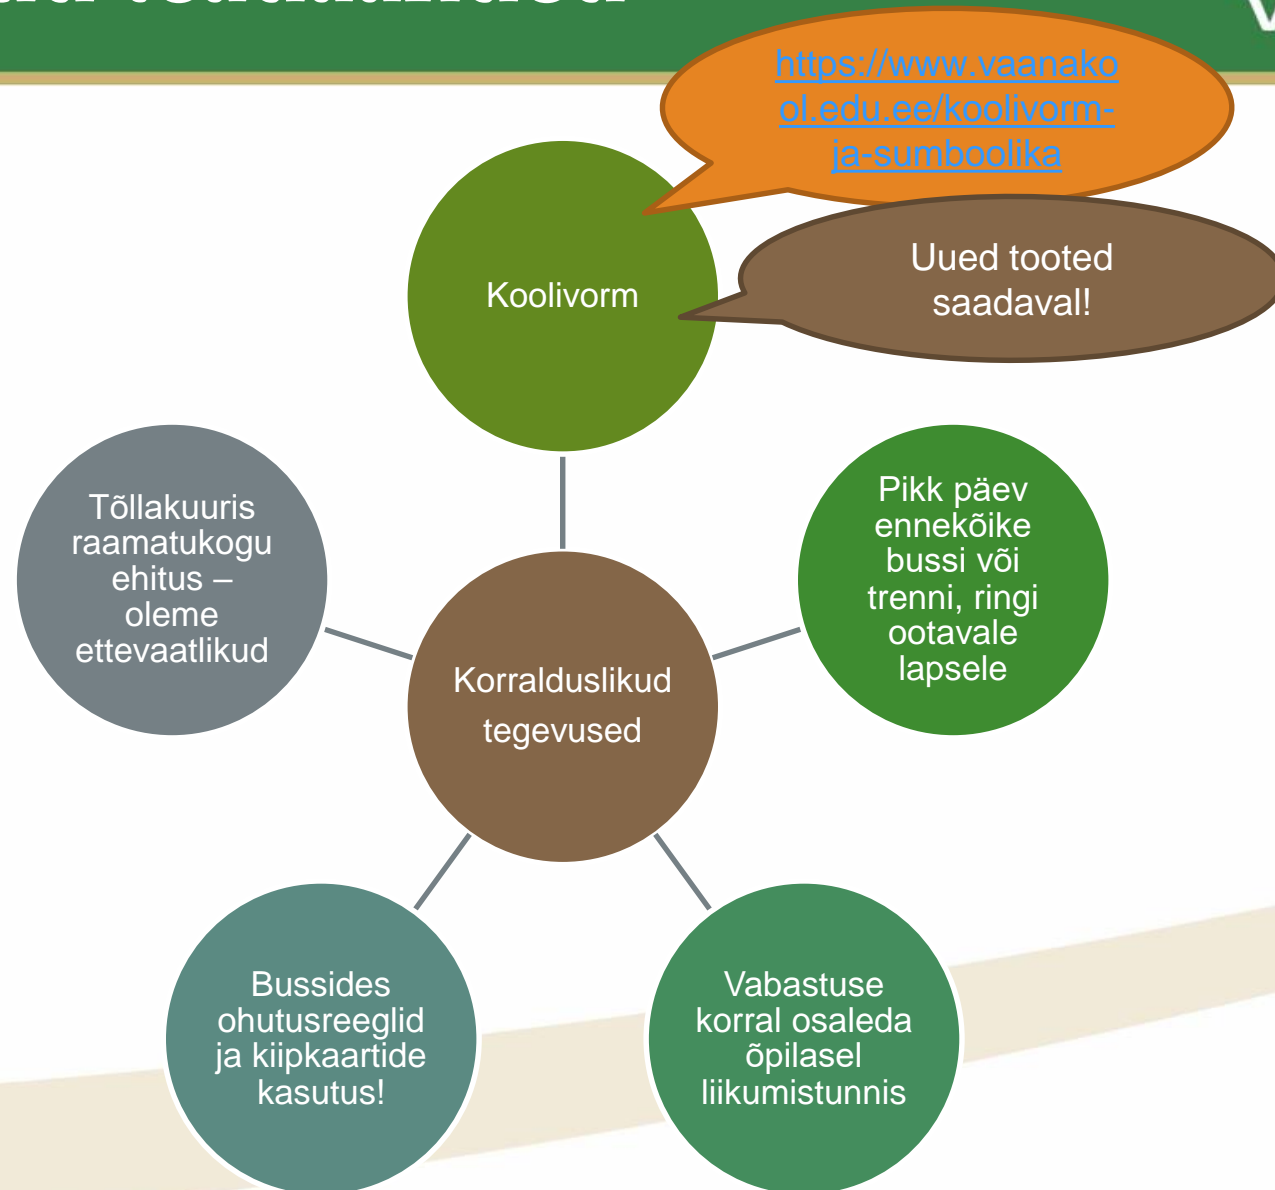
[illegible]

https://www.vaanakool.edu.ee/koolivorm-ja-sumboolika

Koolivorm

Uued tooted saadaval!

Tõllakuuris raamatukogu ehitus – oleme ettevaatlikud

Pikk päev ennekõike bussi või trenni, ringi ootavale lapsele

Korralduslikud tegevused

Bussides ohutusreeglid ja kiipkaartide kasutus!

Vabastuse korral osaleda õpilasel liikumistunnis